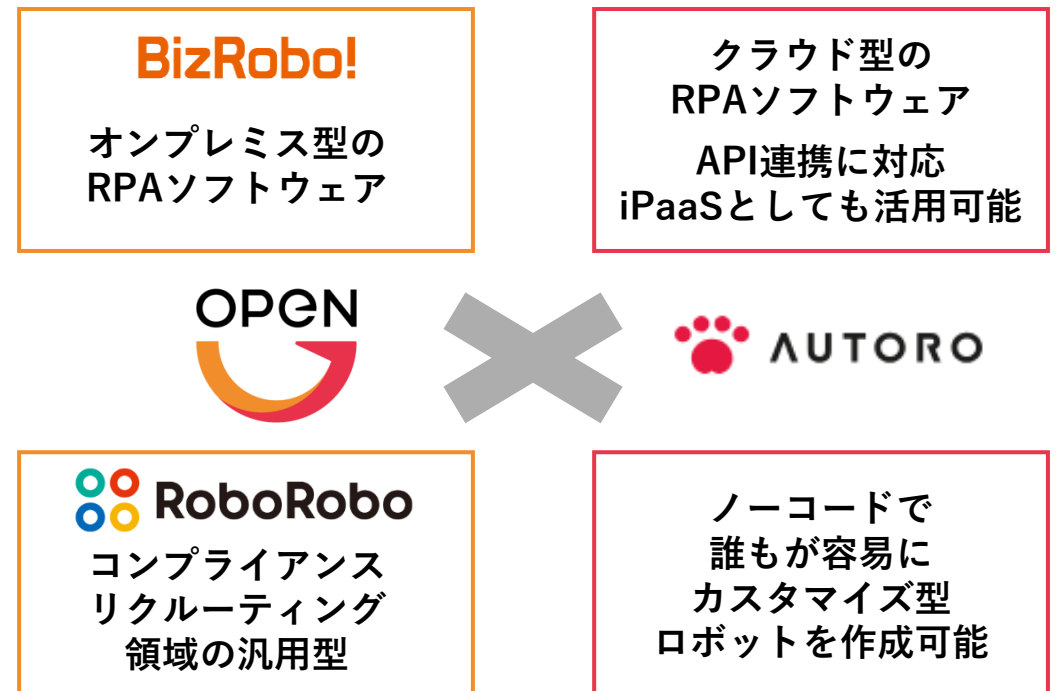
BizRobo!

オンプレミス型の
RPAソフトウェア

クラウド型の
RPAソフトウェア

API連携に対応
iPaaSとしても活用可能

OPEN

AUTORO

RoboRobo

コンプライアンス
リクルーティング
領域の汎用型

ノーコードで
誰もが容易に
カスタマイズ型
ロボットを作成可能